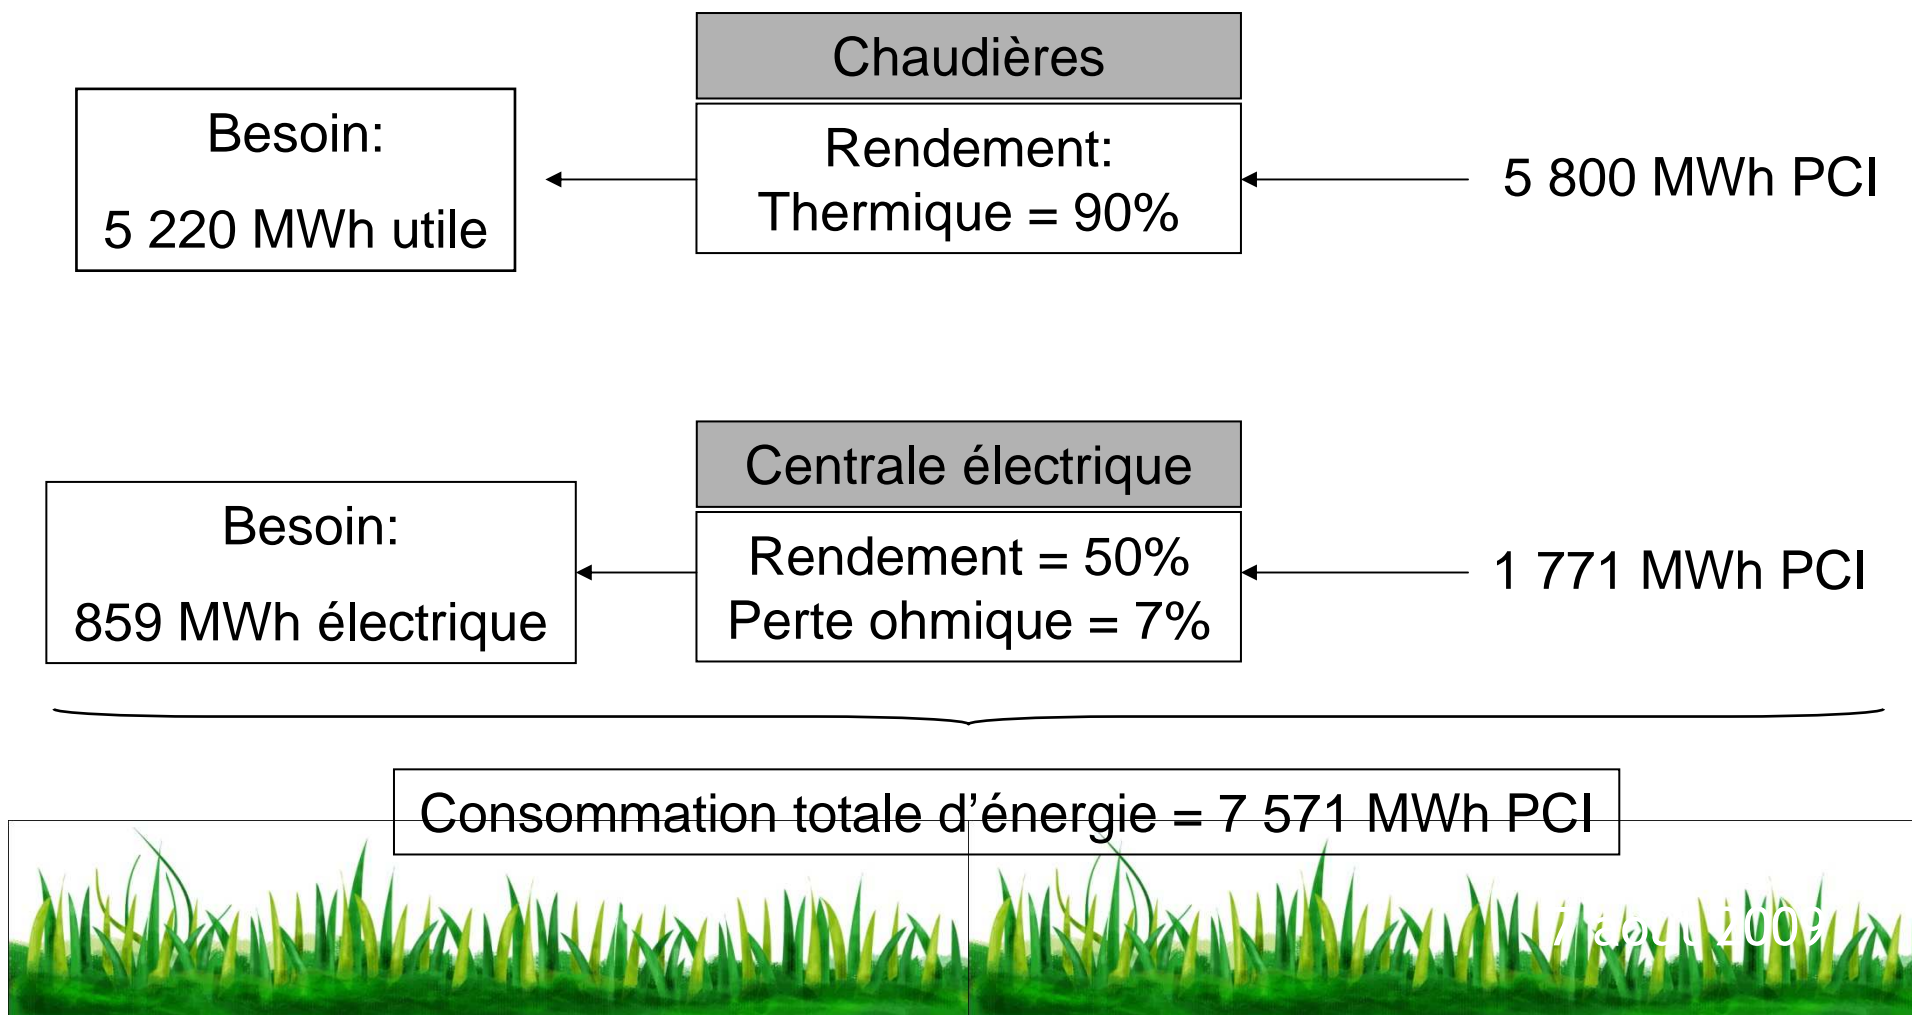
Chaudières

Besoin:

5 220 MWh utile

Rendement:
Thermique = 90%

5 800 MWh PCI

Centrale électrique

Besoin:

859 MWh électrique

Rendement = 50%
Perte ohmique = 7%

1 771 MWh PCI

Consommation totale d'énergie = 7 571 MWh PCI

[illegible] 2009